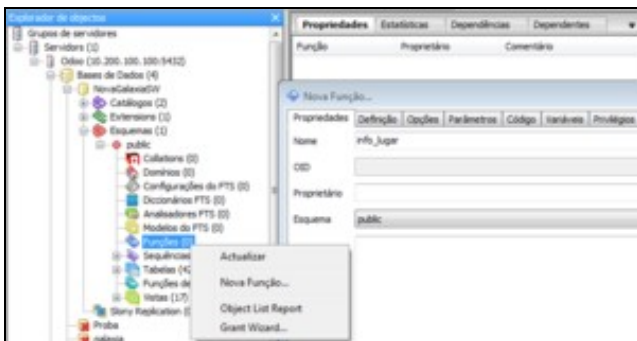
Explorador de objectos

Grupos de servidores
Servidores (1)
Odoo (10.200.100.100:5432)
Bases de Dados (4)
NovaGalaxiaSW
Catálogos (2)
Extensions (1)
Esquemas (1)
public
Collations (0)
Domínios (0)
Configurações do FTS (0)
Dicionários FTS (0)
Analisadores FTS (0)
Modelos do FTS (0)
Funções (0)
Sequências
Tabelas (4
Funções de
Vistas (17)
Slony Replication (
Proba
galaxia

Propriedades | Estatísticas | Dependências | Dependentes

Função | Proprietário | Comentário

Nova Função...

Propriedades | Definição | Opções | Parâmetros | Código | Variáveis | Privilégios

Nome | info_lugar
OID
Proprietário
Esquema | public

Actualizar
Nova Função...
Object List Report
Grant Wizard...